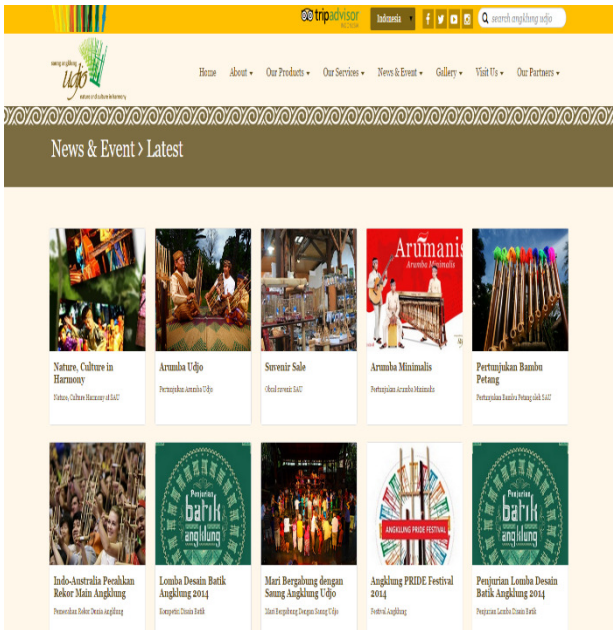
tripadvisor

Indonesia

search angklung udjo

saung angklung udjo

nature and culture in harmony

Home About Our Products Our Services News & Event Gallery Visit Us Our Partners

News & Event › Latest

Arumanis
Arumba Minimalis

Nature, Culture in Harmony

Nature, Culture Harmony di SAU

Arumba Udjo

Pertunjukan Arumba Udjo

Suvenir Sale

Obral suvenir SAU

Arumba Minimalis

Pertunjukan Arumba Minimalis

Pertunjukan Bambu Petang

Pertunjukan Bambu Petang oleh SAU

Penjurian batik angklung

ANGKLUNG PRIDE FESTIVAL

Penjurian batik angklung

Indo-Australia Pecahkan Rekor Main Angklung

Pemecahan Rekor Dunia Angklung

Lomba Desain Batik Angklung 2014

Kompetisi Desain Batik

Mari Bergabung dengan Saung Angklung Udjo

Mari Bergabung Dengan Saung Udjo

Angklung PRIDE Festival 2014

Festival Angklung

Penjurian Lomba Desain Batik Angklung 2014

Penjurian Lomba Desain Batik